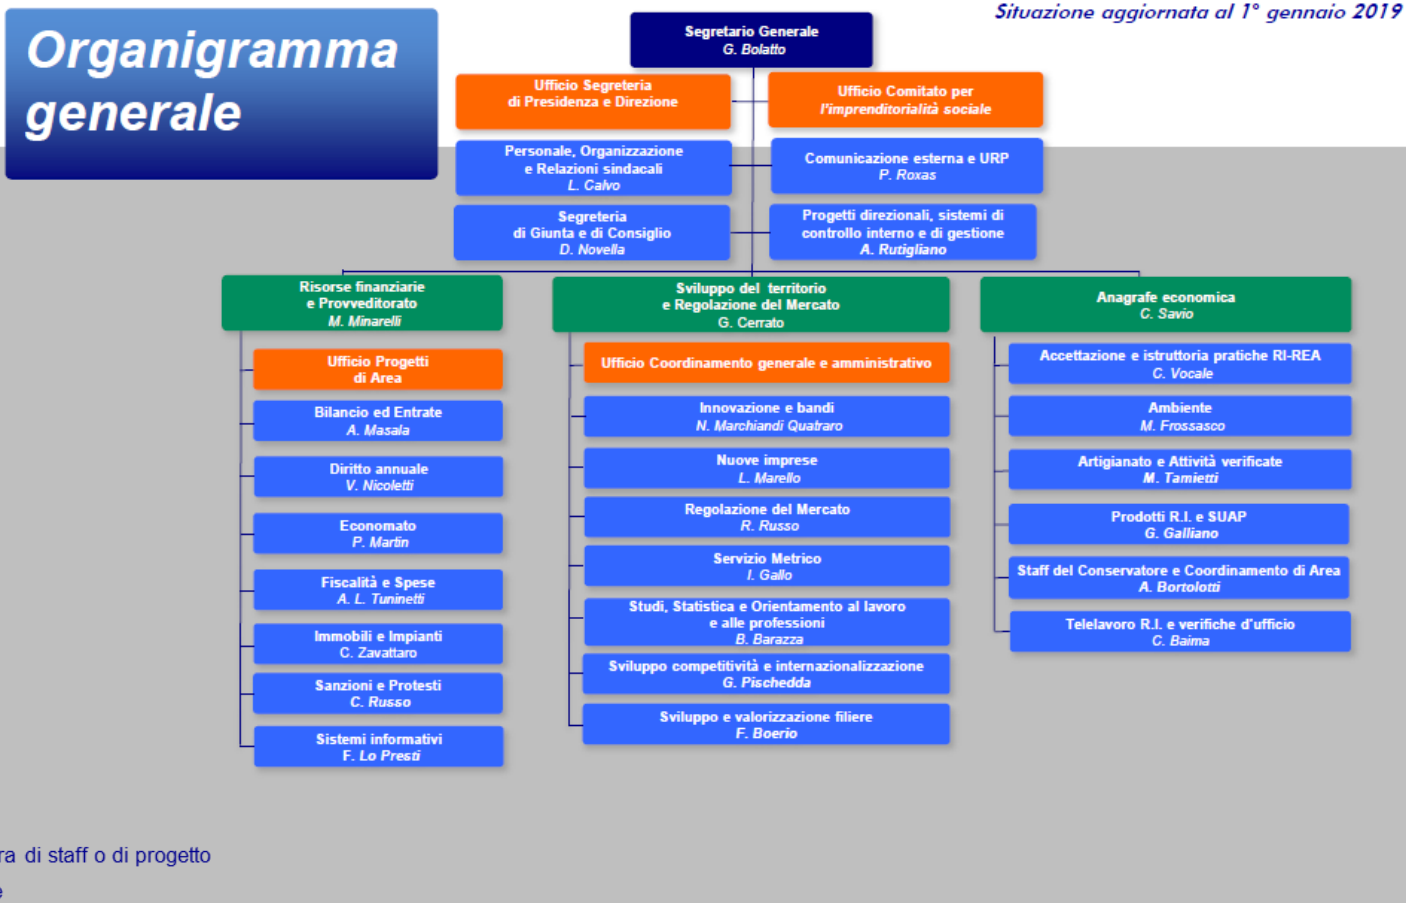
Organigramma generale

Situazione aggiornata al 1° gennaio 2019

Segretario Generale
G. Bolatto

Ufficio Segreteria di Presidenza e Direzione

Ufficio Comitato per l'imprenditorialità sociale

Personale, Organizzazione e Relazioni sindacali
L. Calvo

Comunicazione esterna e URP
P. Roxas

Segreteria di Giunta e di Consiglio
D. Novella

Progetti direzionali, sistemi di controllo interno e di gestione
A. Rutigliano

Risorse finanziarie e Provveditorato
M. Minarelli

Ufficio Progetti di Area

Bilancio ed Entrate
A. Masala

Diritto annuale
V. Nicoletti

Economato
P. Martin

Fiscalità e Spese
A. L. Tuninetti

Immobili e Impianti
C. Zavattaro

Sanzioni e Protesti
C. Russo

Sistemi informativi
F. Lo Presti

Sviluppo del territorio e Regolazione del Mercato
G. Cerrato

Ufficio Coordinamento generale e amministrativo

Innovazione e bandi
N. Marchiandi Quatraro

Nuove imprese
L. Marello

Regolazione del Mercato
R. Russo

Servizio Metrico
I. Gallo

Studi, Statistica e Orientamento al lavoro e alle professioni
B. Barazza

Sviluppo competitività e internazionalizzazione
G. Pischedda

Sviluppo e valorizzazione filiere
F. Boerio

Anagrafe economica
C. Savio

Accettazione e istruttoria pratiche RI-REA
C. Vocale

Ambiente
M. Frossasco

Artigianato e Attività verificate
M. Tamietti

Prodotti R.I. e SUAP
G. Galliano

Staff del Conservatore e Coordinamento di Area
A. Bortolotti

Telelavoro R.I. e verifiche d'ufficio
C. Baima

ra di staff o di progetto
e